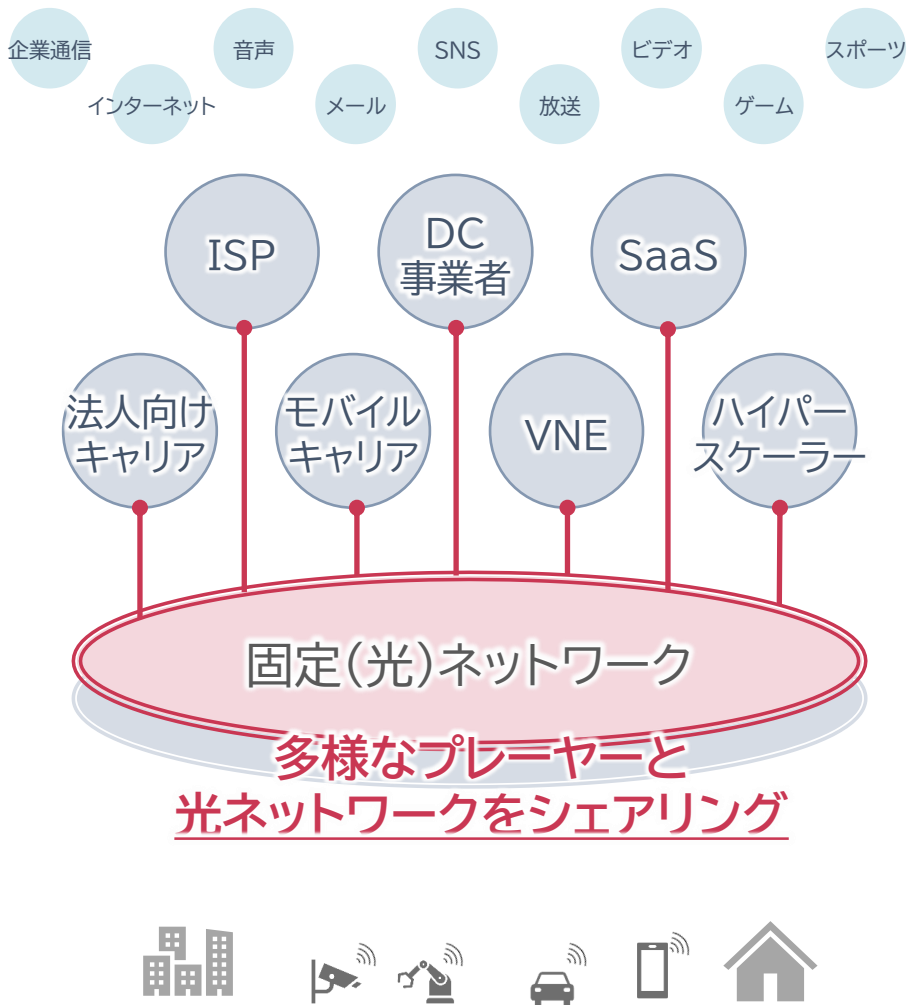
企業通信

音声

SNS

ビデオ

スポーツ

インターネット

メール

放送

ゲーム

ISP

DC
事業者

SaaS

法人向け
キャリア

モバイル
キャリア

VNE

ハイパー
スケーラー

固定(光)ネットワーク

多様なプレーヤーと
光ネットワークをシェアリング